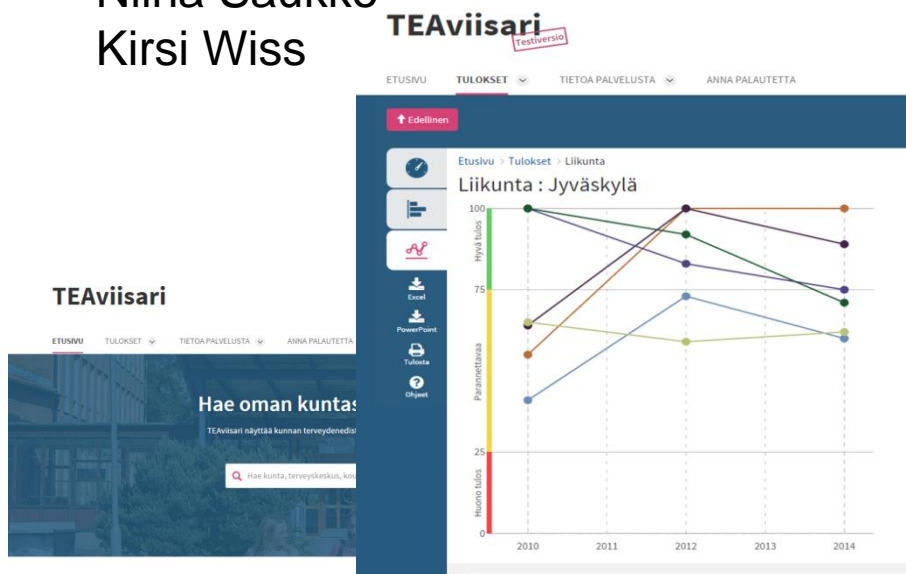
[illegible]
Kirsi Wiss

TEAviisari Testiversio

ETUSIVU TULOKSET TIETOA PALVELUSTA ANNA PALAUTETTA

Edellinen

Excel
PowerPoint
Tulosta
Ohjeet

Etusivu > Tulokset > Liikunta

Liikunta : Jyväskylä

Hyvä tulos
Parannettavaa
Huono tulos

100
75
25
0

2010 2011 2012 2013 2014

TEAviisari

ETUSIVU TULOKSET TIETOA PALVELUSTA ANNA PALAUTETTA

Hae oman kunta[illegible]

TEAviisari näyttää kunnan terveydenedist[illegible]

Hae kunta, terveyskeskus, kou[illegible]